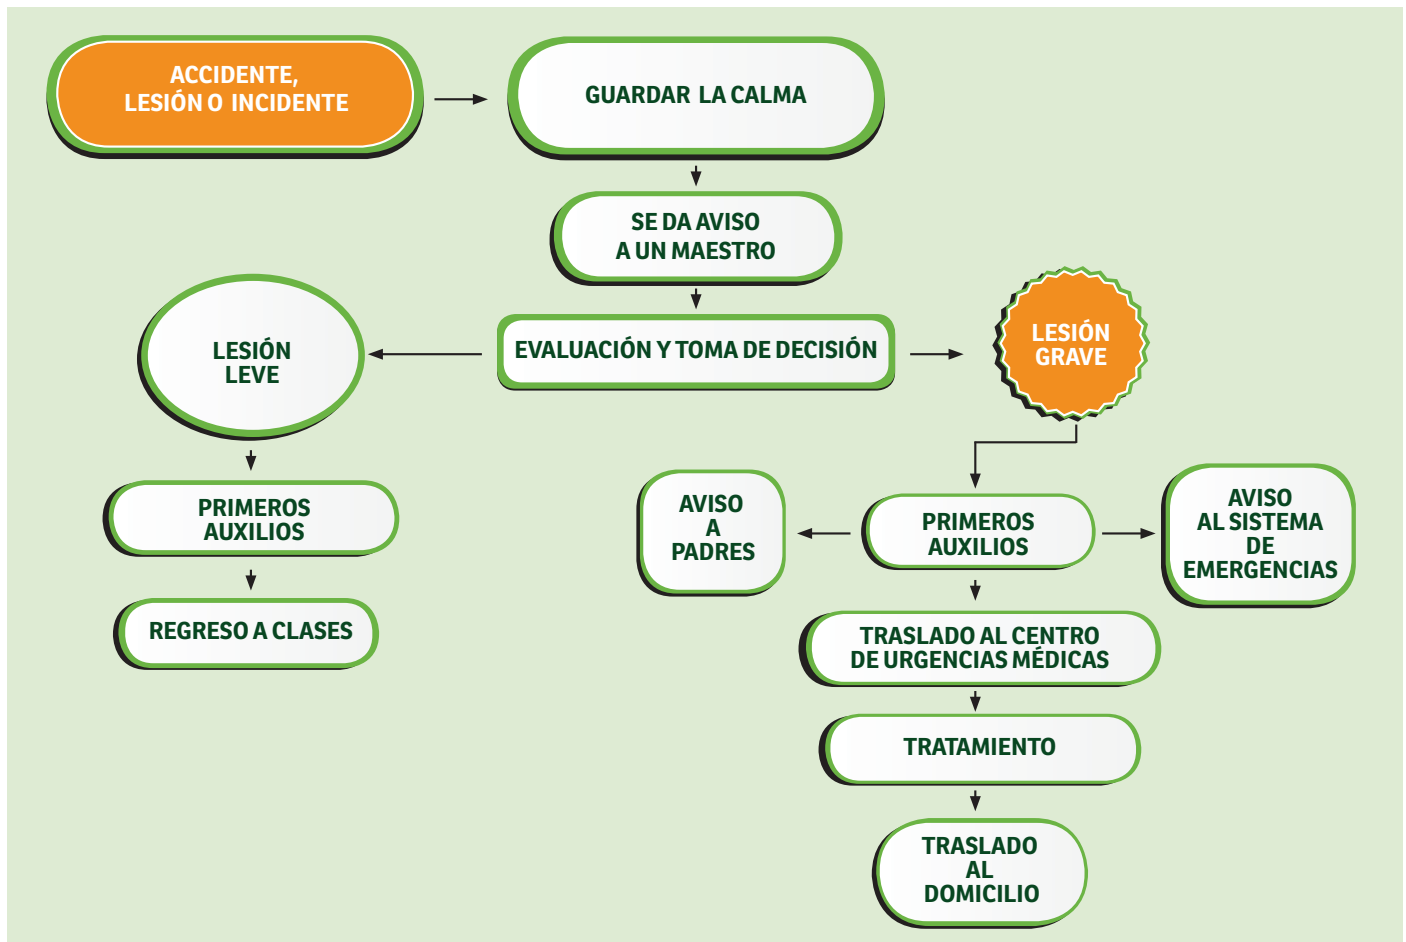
ACCIDENTE, LESIÓN O INCIDENTE

GUARDAR LA CALMA

SE DA AVISO A UN MAESTRO

EVALUACIÓN Y TOMA DE DECISIÓN

LESIÓN LEVE

LESIÓN GRAVE

PRIMEROS AUXILIOS

REGRESO A CLASES

AVISO A PADRES

PRIMEROS AUXILIOS

AVISO AL SISTEMA DE EMERGENCIAS

TRASLADO AL CENTRO DE URGENCIAS MÉDICAS

TRATAMIENTO

TRASLADO AL DOMICILIO